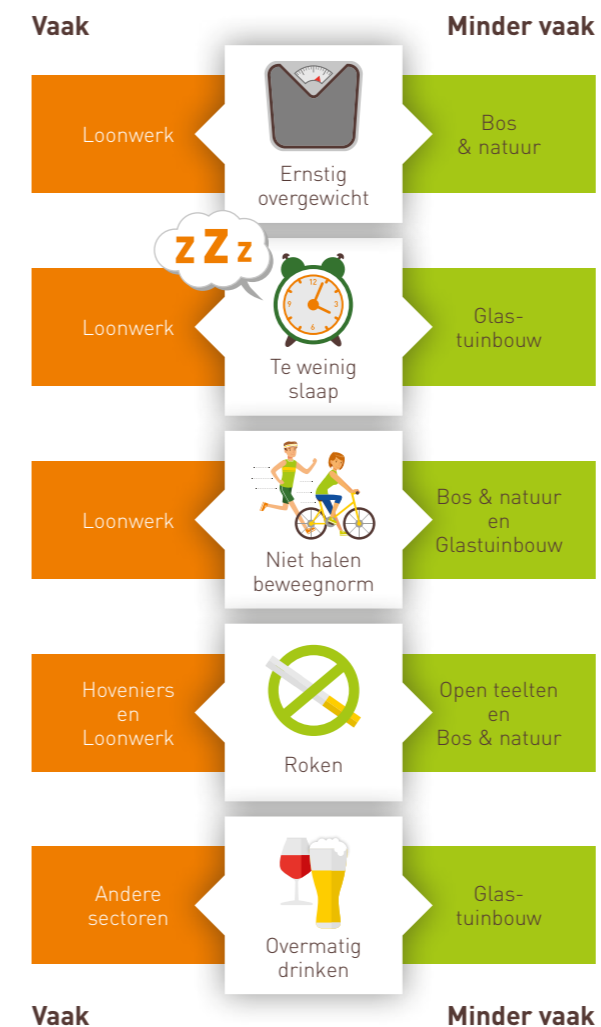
Vaak

Minder vaak

Loonwerk

Ernstig overgewicht

Bos & natuur

ZZz

Loonwerk

Te weinig slaap

Glastuinbouw

Loonwerk

Niet halen beweegnorm

Bos & natuur en Glastuinbouw

Hoveniers en Loonwerk

Roken

Open teelten en Bos & natuur

Andere sectoren

Overmatig drinken

Glastuinbouw

Vaak

Minder vaak